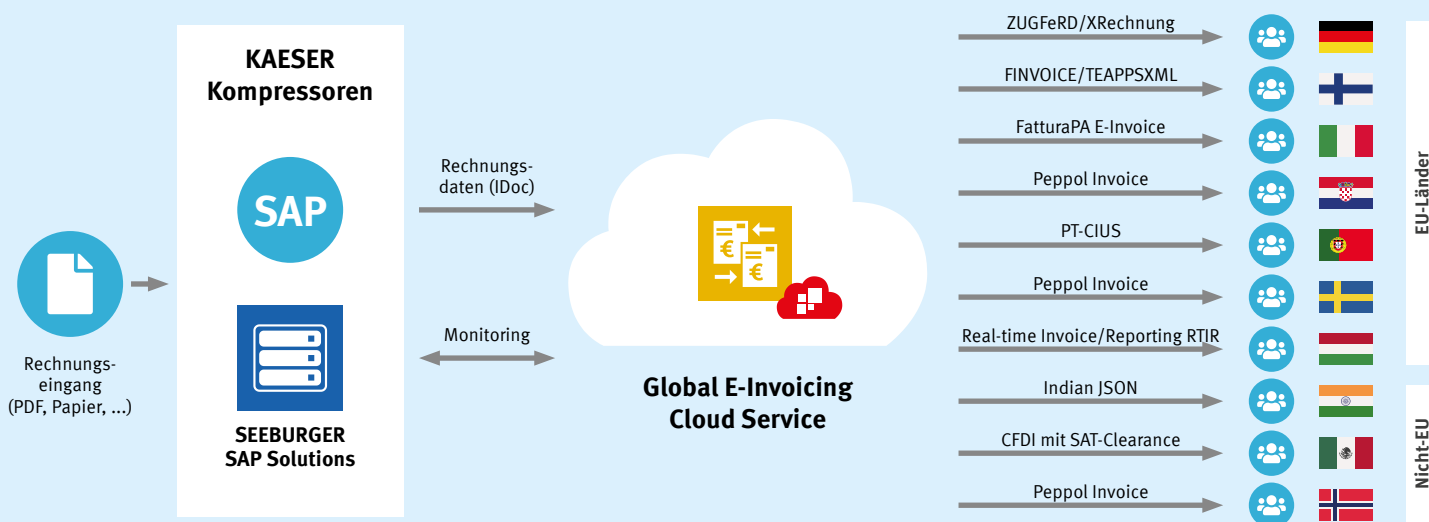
KAESER Kompressoren

SAP

SEEBURGER SAP Solutions

Rechnungseingang (PDF, Papier, ...)

Rechnungsdaten (IDoc)

Monitoring

Global E-Invoicing Cloud Service

ZUGFeRD/XRechnung

FINVOICE/TEAPPSXML

FatturaPA E-Invoice

Peppol Invoice

PT-CIUS

Peppol Invoice

Real-time Invoice/Reporting RTIR

Indian JSON

CFDI mit SAT-Clearance

Peppol Invoice

EU-Länder

Nicht-EU